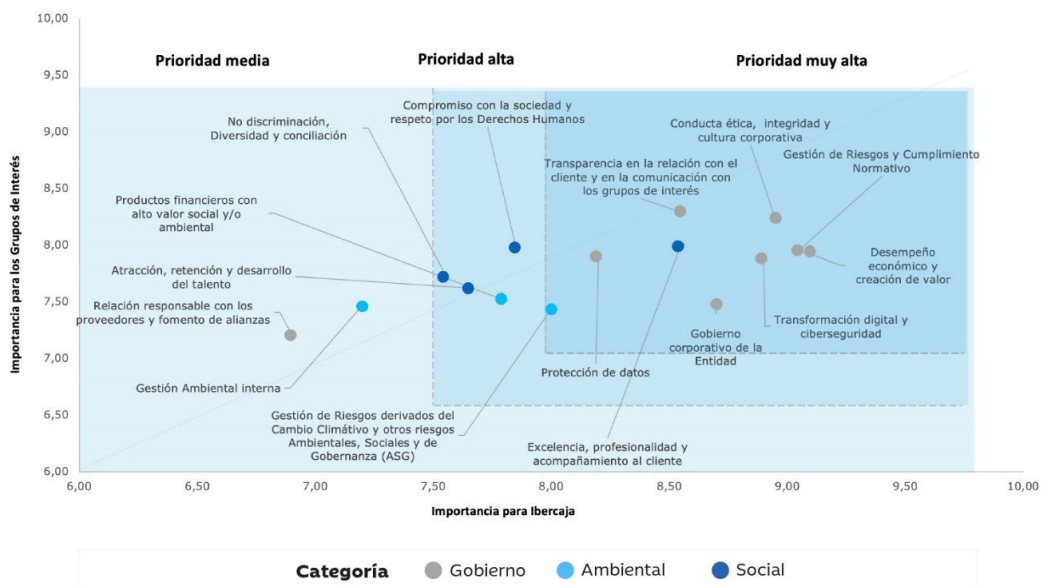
Prioridad media

Prioridad alta

Prioridad muy alta

Compromiso con la sociedad y respeto por los Derechos Humanos

No discriminación, Diversidad y conciliación

Conducta ética, integridad y cultura corporativa

Gestión de Riesgos y Cumplimiento Normativo

Transparencia en la relación con el cliente y en la comunicación con los grupos de interés

Productos financieros con alto valor social y/o ambiental

Desempeño económico y creación de valor

Atracción, retención y desarrollo del talento

Relación responsable con los proveedores y fomento de alianzas

Transformación digital y ciberseguridad

Gobierno corporativo de la Entidad

Protección de datos

Gestión Ambiental interna

Gestión de Riesgos derivados del Cambio Climático y otros riesgos Ambientales, Sociales y de Gobernanza (ASG)

Excelencia, profesionalidad y acompañamiento al cliente

10,00
9,50
9,00
8,50
8,00
7,50
7,00
6,50
6,00

6,00 6,50 7,00 7,50 8,00 8,50 9,00 9,50 10,00

Importancia para los Grupos de Interés

Importancia para Ibercaja

Categoría Gobierno Ambiental Social